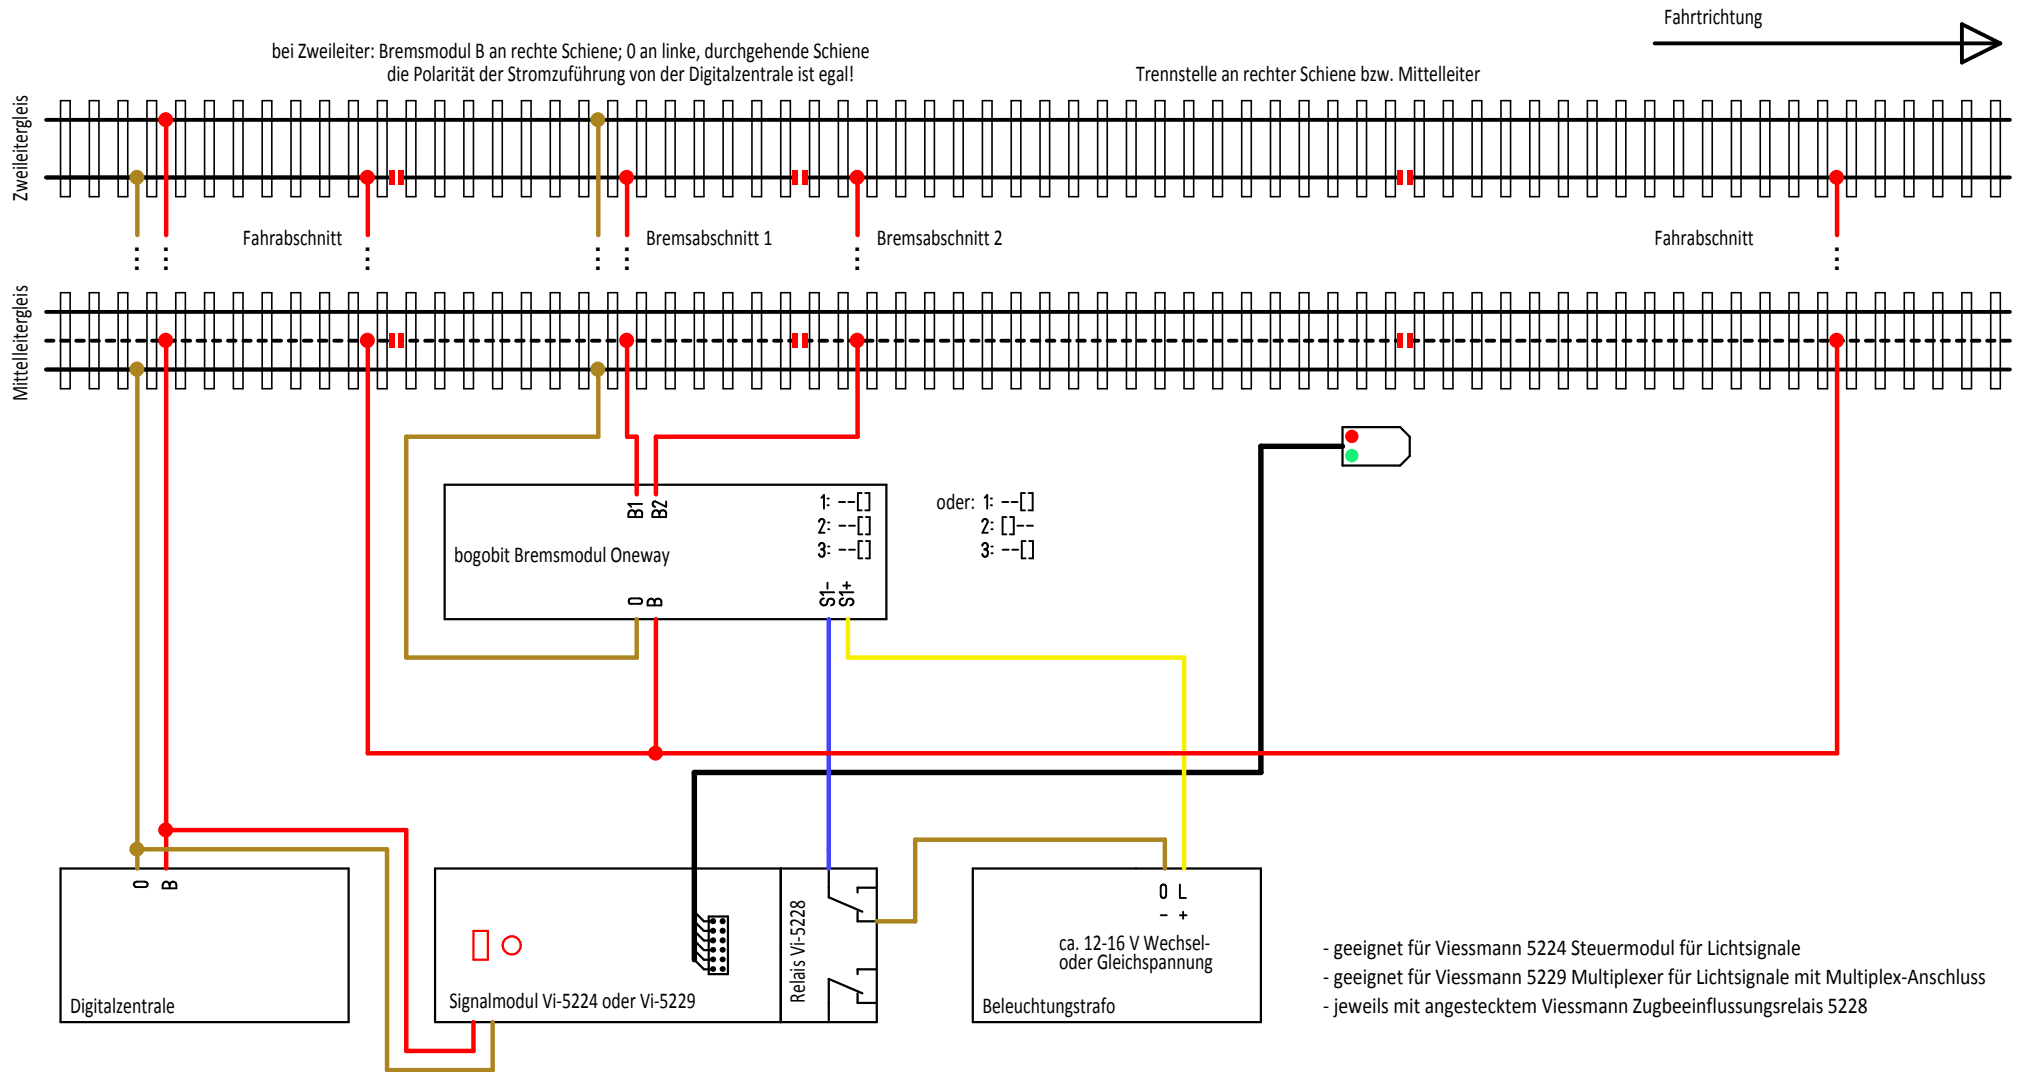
Fahrtrichtung

bei Zweileiter: Bremsmodul B an rechte Schiene; 0 an linke, durchgehende Schiene
die Polarität der Stromzuführung von der Digitalzentrale ist egal!

Trennstelle an rechter Schiene bzw. Mittelleiter

Zweileitergleis

Fahrabschnitt

Bremsabschnitt 1

Bremsabschnitt 2

Fahrabschnitt

Mittelleitergleis

B1 B2

1: --[]
2: --[]
3: --[]

oder: 1: --[]
2: []--
3: --[]

bogobit Bremsmodul Oneway

0 B

S1- S1+

0 B

Digitalzentrale

Signalmodul Vi-5224 oder Vi-5229

Relais Vi-5228

0 L
- +

ca. 12-16 V Wechsel-
oder Gleichspannung

Beleuchtungstrafo

- geeignet für Viessmann 5224 Steuermodul für Lichtsignale
- geeignet für Viessmann 5229 Multiplexer für Lichtsignale mit Multiplex-Anschluss
- jeweils mit angestecktem Viessmann Zugbeeinflussungsrelais 5228